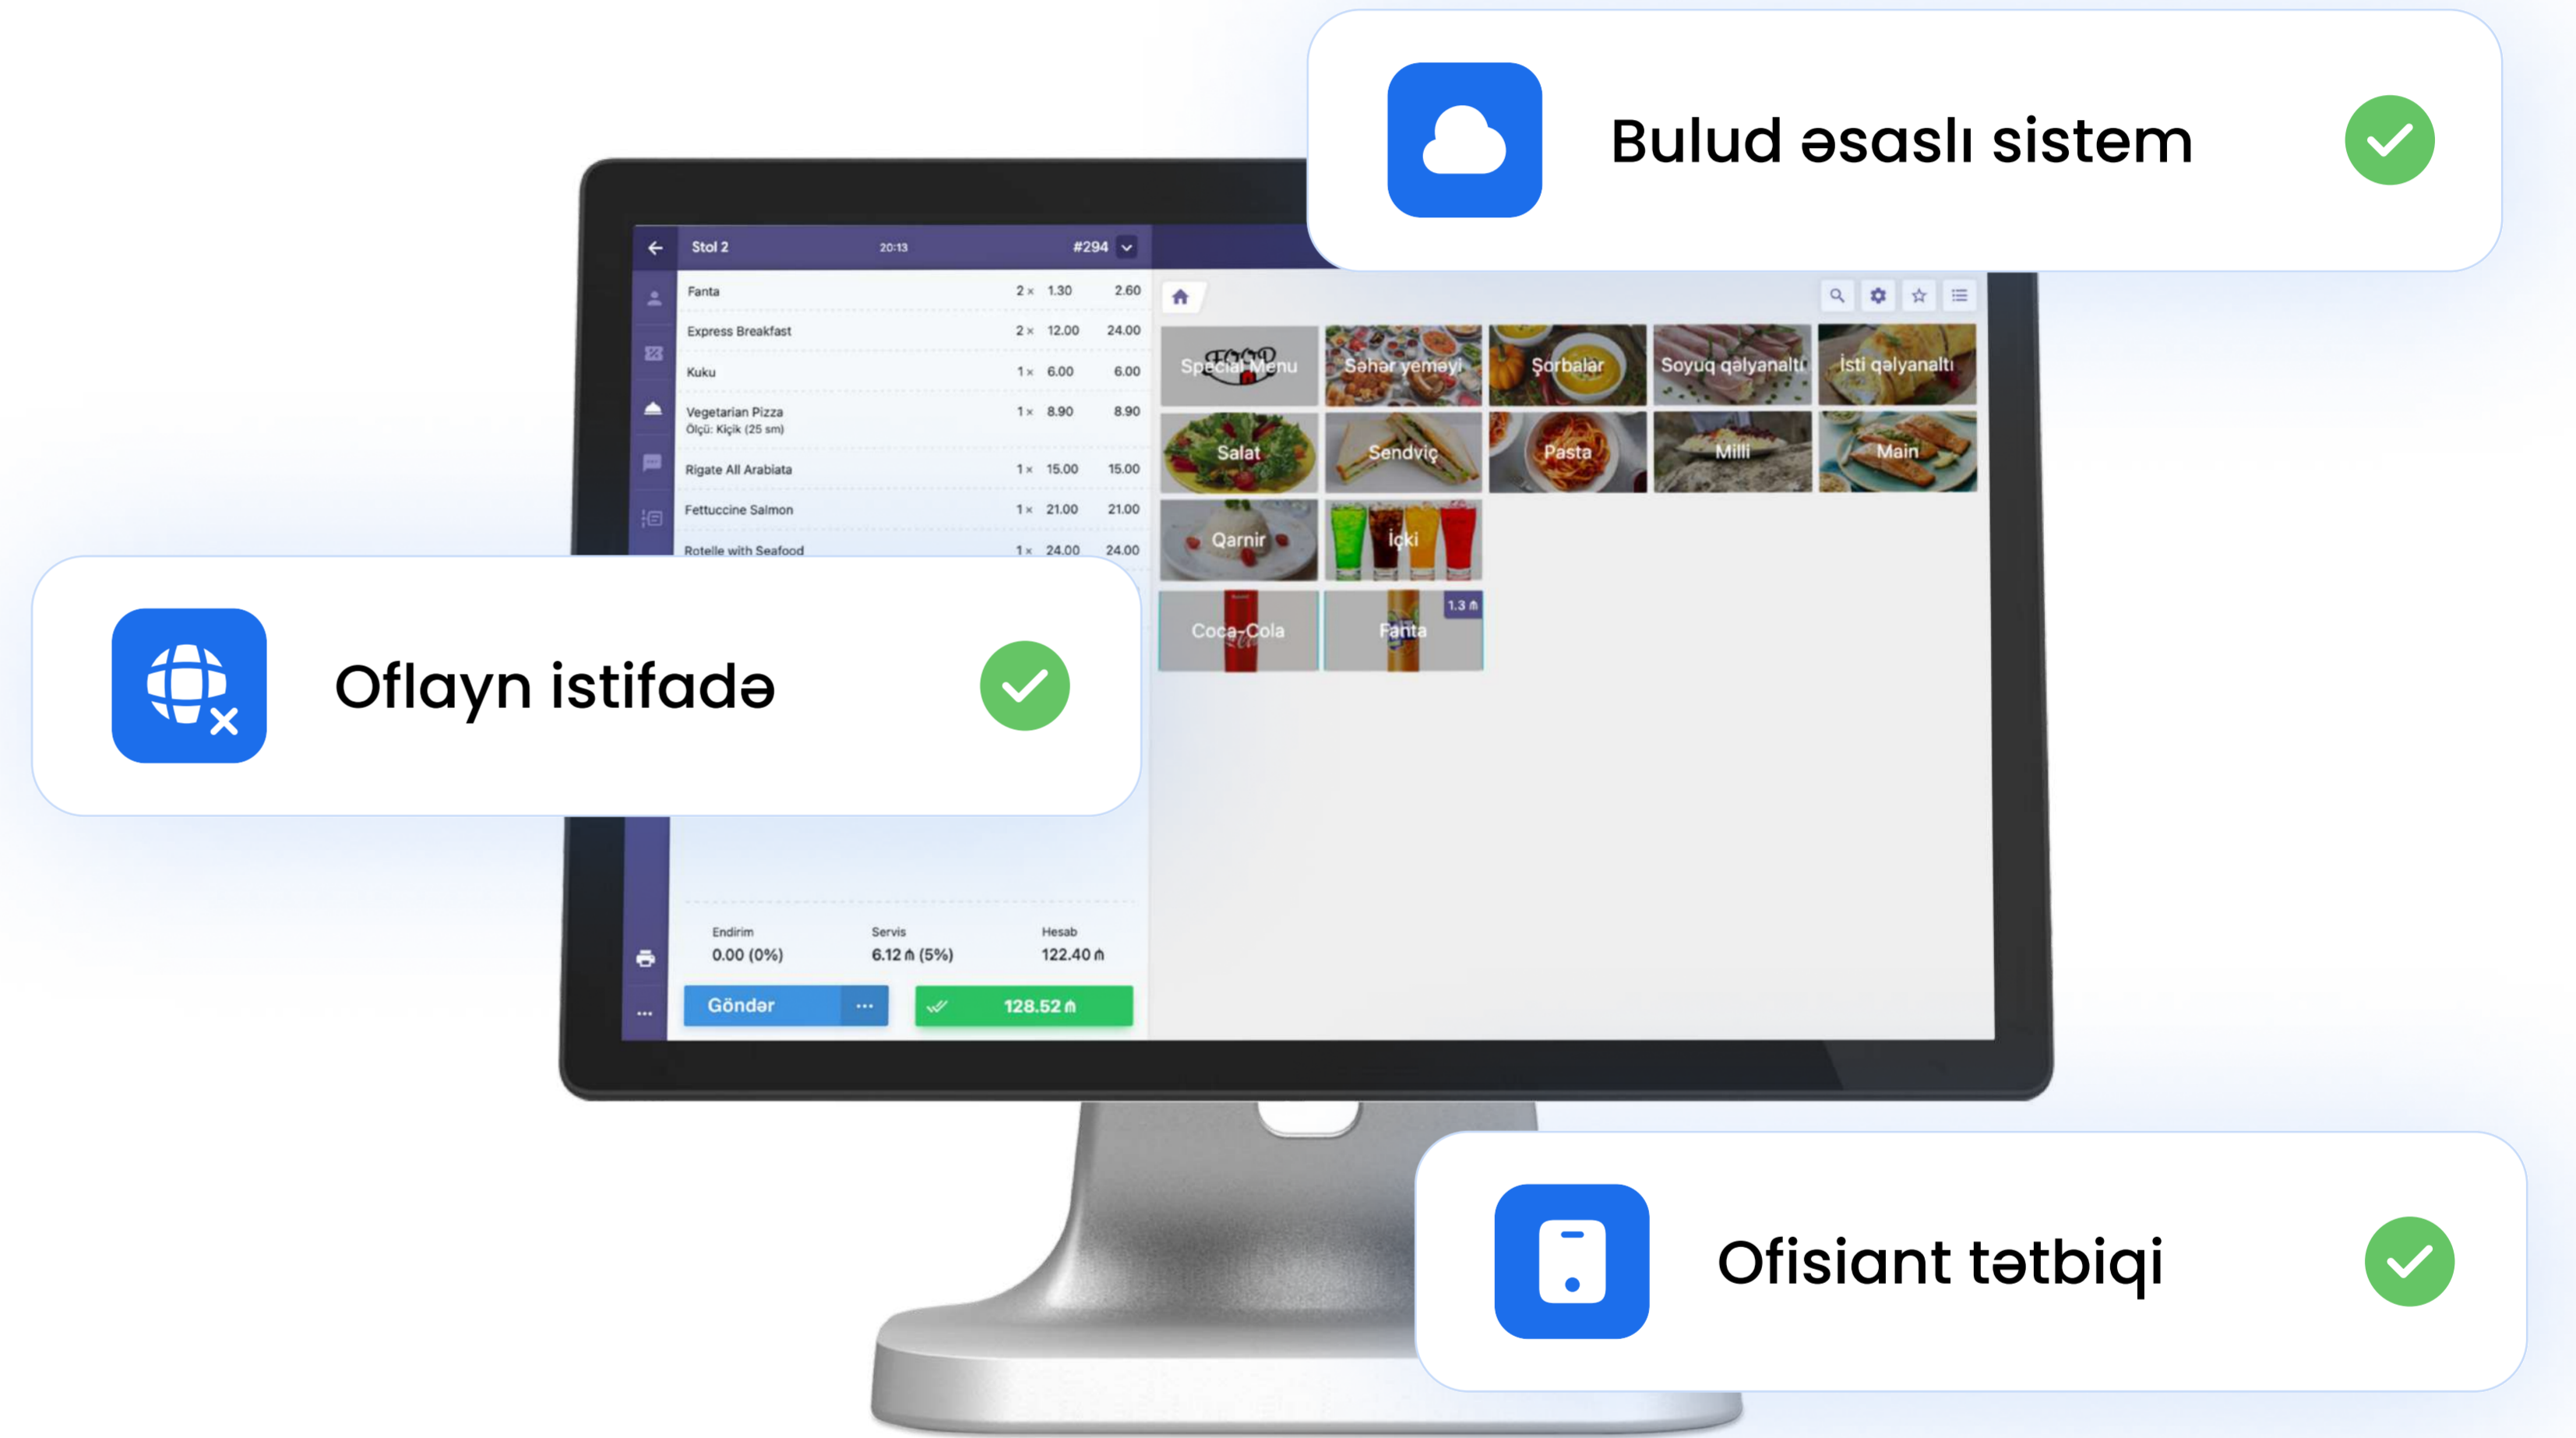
Bulud əsaslı sistem

Stol 2 20:13 #294

| Fanta | 2 × | 1.30 | 2.60 |
|---|---|---|---|
| Express Breakfast | 2 × | 12.00 | 24.00 |
| Kuku | 1 × | 6.00 | 6.00 |
| Vegetarian Pizza Ölçü: Kiçik (25 sm) | 1 × | 8.90 | 8.90 |
| Rigate All Arabiata | 1 × | 15.00 | 15.00 |
| Fettuccine Salmon | 1 × | 21.00 | 21.00 |
| Rotelle with Seafood | 1 × | 24.00 | 24.00 |

Special Menu
Səhər yeməyi
Şorbalar
Soyuq qəlyanaltı
İsti qəlyanaltı
Salat
Sendviç
Pasta
Milli
Main
Qarnir
İçki
Coca-Cola
1.3 ₼
Fanta

Oflayn istifadə

Endirim 0.00 (0%)
Servis 6.12 ₼ (5%)
Hesab 122.40 ₼

Göndər ...
128.52 ₼

Ofisiant tətbiqi